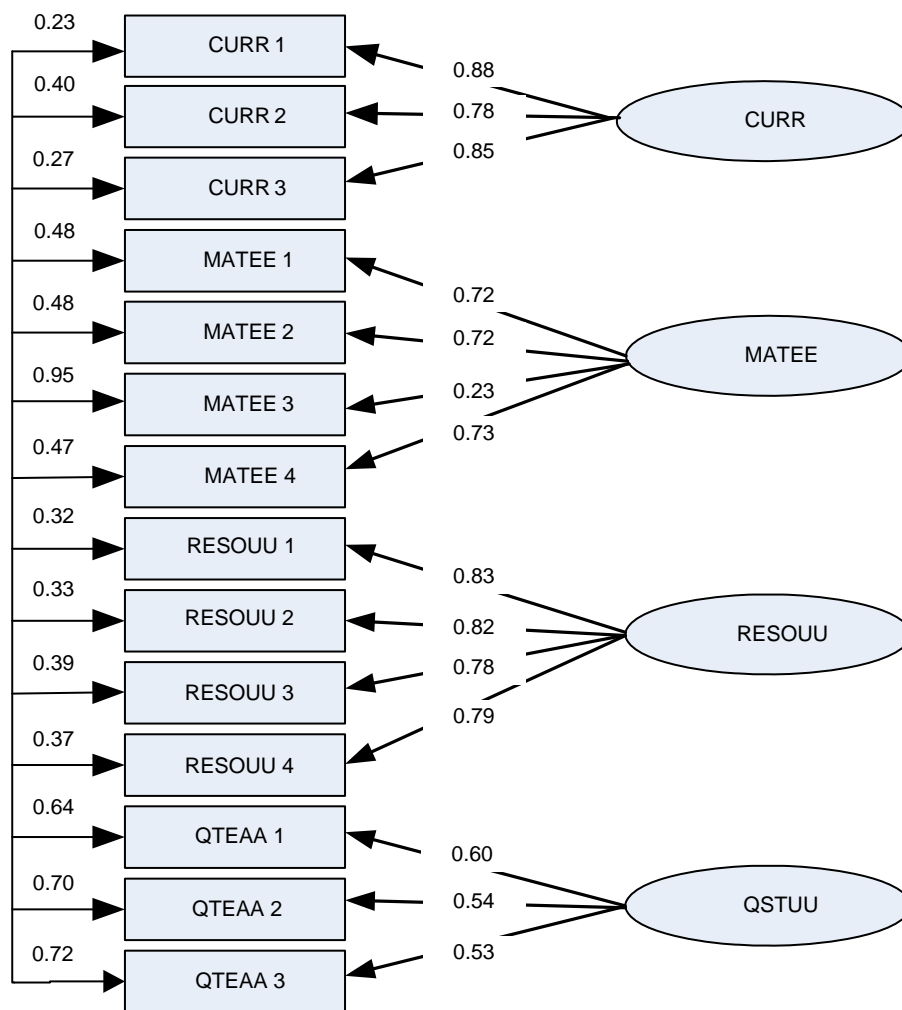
0.23
CURR 1
0.40
CURR 2
0.27
CURR 3
0.48
MATEE 1
0.48
MATEE 2
0.95
MATEE 3
0.47
MATEE 4
0.32
RESOUU 1
0.33
RESOUU 2
0.39
RESOUU 3
0.37
RESOUU 4
0.64
QTEAA 1
0.70
QTEAA 2
0.72
QTEAA 3

0.88
0.78
0.85
CURR

0.72
0.72
0.23
0.73
MATEE

0.83
0.82
0.78
0.79
RESOUU

0.60
0.54
0.53
QSTUU